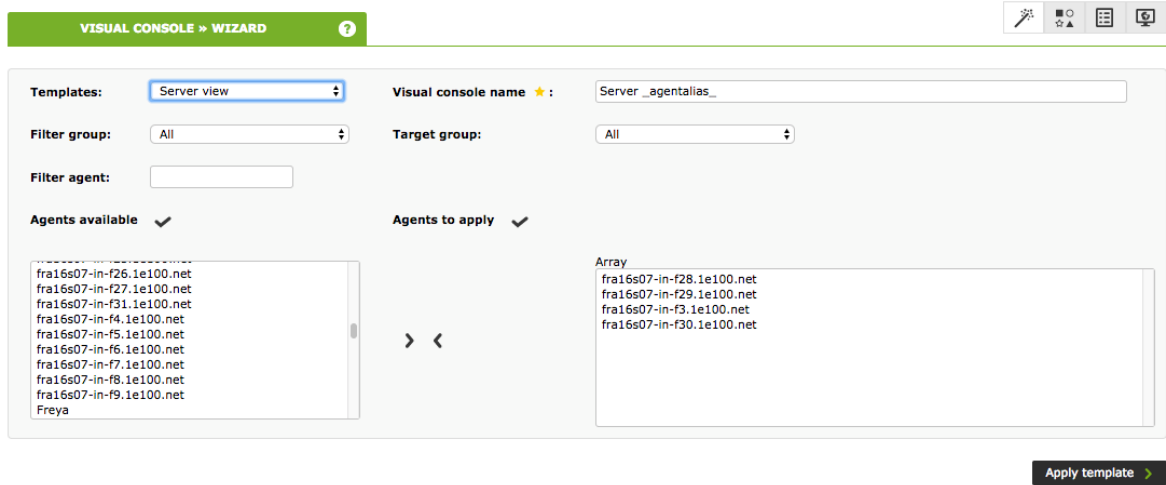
VISUAL CONSOLE » WIZARD

Templates: Server view

Visual console name ★ : Server _agentalias_

Filter group: All

Target group: All

Filter agent:

Agents available

Agents to apply

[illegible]
fra16s07-in-f26.1e100.net
fra16s07-in-f27.1e100.net
fra16s07-in-f31.1e100.net
fra16s07-in-f4.1e100.net
fra16s07-in-f5.1e100.net
fra16s07-in-f6.1e100.net
fra16s07-in-f7.1e100.net
fra16s07-in-f8.1e100.net
fra16s07-in-f9.1e100.net
Freya

> <

Array
fra16s07-in-f28.1e100.net
fra16s07-in-f29.1e100.net
fra16s07-in-f3.1e100.net
fra16s07-in-f30.1e100.net

Apply template